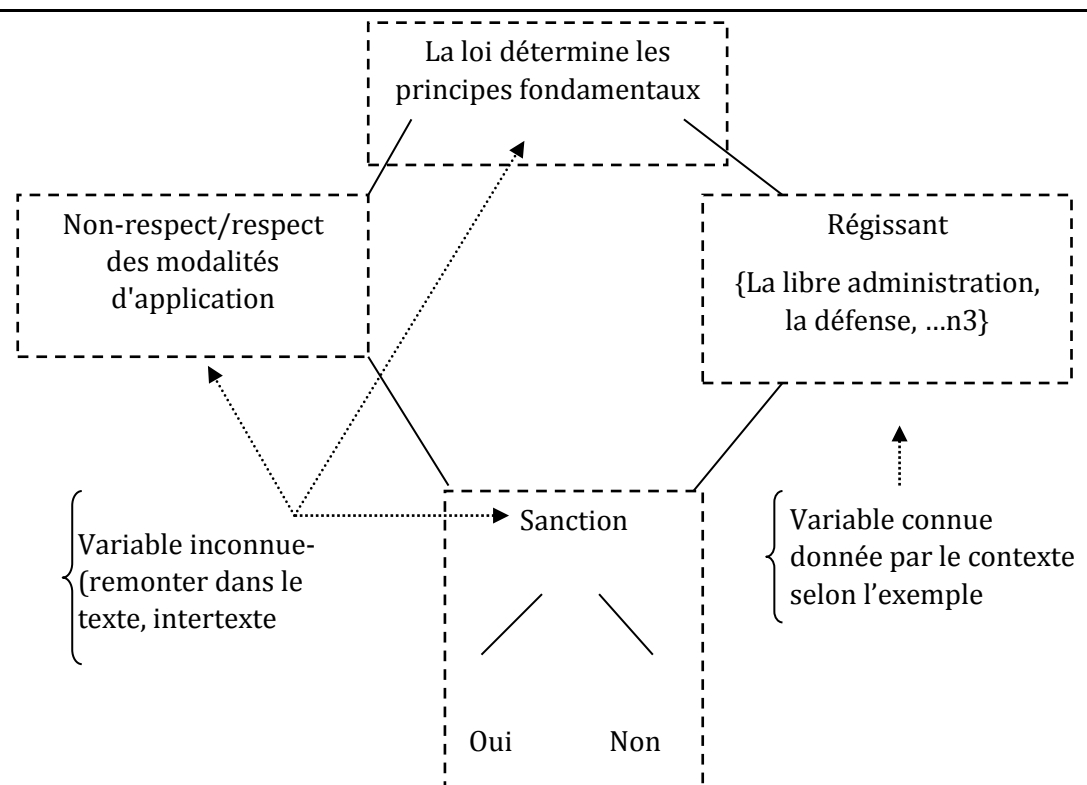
La loi détermine les principes fondamentaux

Non-respect/respect des modalités d'application

Régissant

{La libre administration, la défense, …n3}

Variable inconnue-(remonter dans le texte, intertexte

Sanction

Variable connue donnée par le contexte selon l'exemple

Oui

Non